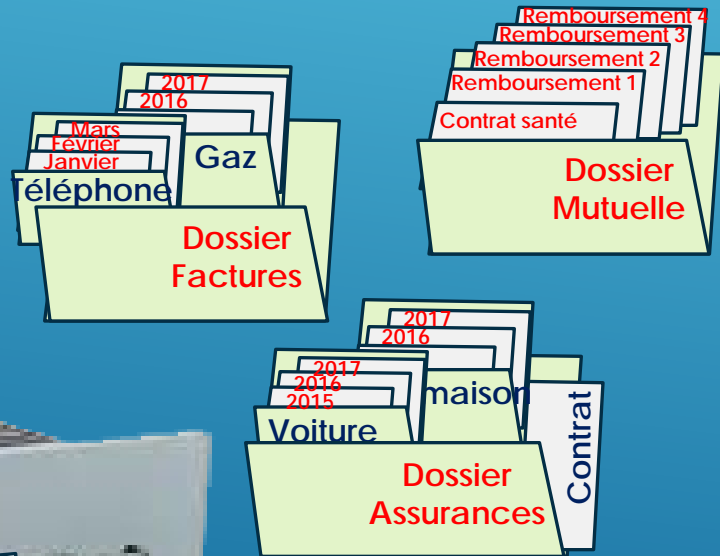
Remboursement 4
Remboursement 3
Remboursement 2
Remboursement 1
Contrat santé
Dossier
Mutuelle

2017
2016
Gaz
Mars
Février
Janvier
Téléphone
Dossier
Factures

2017
2016
maison
2017
2016
2015
Voiture
Contrat
Dossier
Assurances